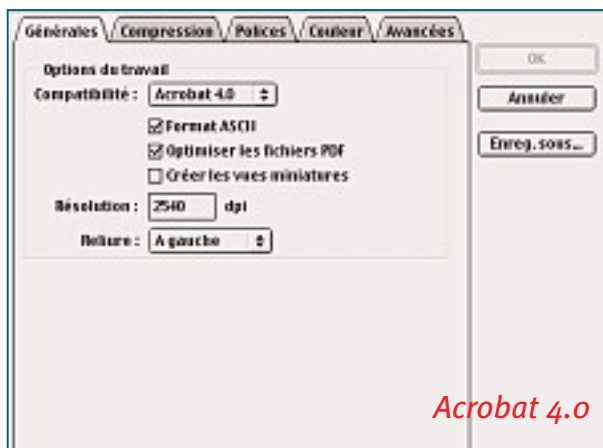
Générales Compression Polices Couleur Avancées

OK

Annuler

Enreg. sous...

Options du travail

Compatibilité : Acrobat 4.0

☑ Format ASCII

☑ Optimiser les fichiers PDF

☐ Créer les vues miniatures

Résolution : 2540 dpi

Reliure : A gauche

Acrobat 4.0